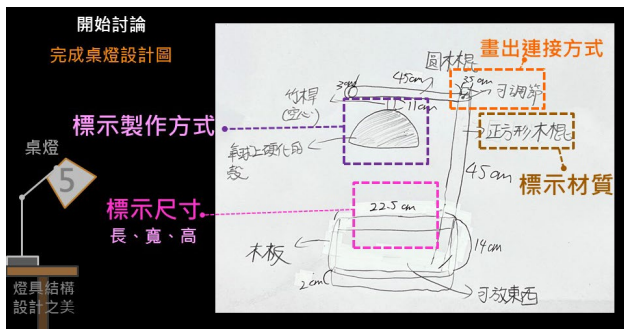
開始討論

完成桌燈設計圖

桌燈

5

燈具結構設計之美

標示製作方式

標示尺寸

長、寬、高

畫出連接方式

標示材質

圓木棍

3cm

45cm

35cm

可調節

竹桿(空心)

11cm

紙上硬化日殼

正方形木棍

45cm

22.5cm

木板

14cm

2cm

可放東西